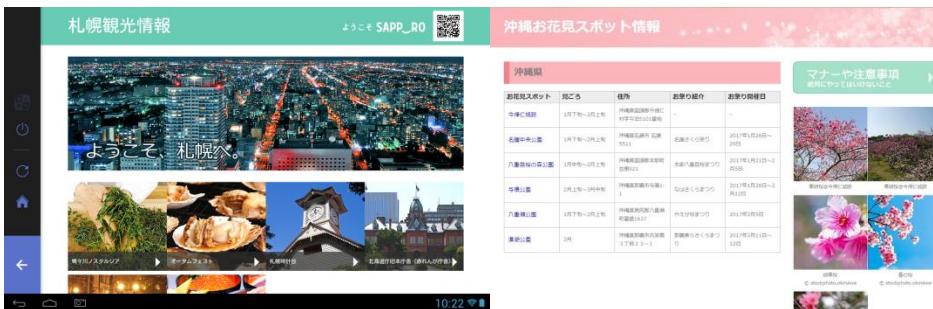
札幌観光情報

ようこそ SAPP_RO

ようこそ、札幌へ。

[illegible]

オータムフェスト

札幌時計台

北海道庁旧本庁舎（赤れんが庁舎）

10:22

沖縄お花見スポット情報

沖縄県

| お花見スポット | 見ごろ | 住所 | お祭り紹介 | お祭り開催日 |
|---|---|---|---|---|
| 今帰仁城跡 | 1月下旬〜2月上旬 | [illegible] | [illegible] | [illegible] |
| 名護中央公園 | 1月下旬〜2月上旬 | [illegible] | 名護さくら祭り | 2017年1月28日〜29日 |
| 八重岳桜の森公園 | 1月中旬〜2月上旬 | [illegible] | 本部八重岳桜まつり | 2017年1月21日〜2月5日 |
| 与那公園 | 2月上旬〜3月中旬 | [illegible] | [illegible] | 2017年1月28日〜3月12日 |
| 八重瀬公園 | 1月下旬〜2月上旬 | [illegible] | やえせ桜まつり | 2017年2月5日 |
| 漫湖公園 | 2月 | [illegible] | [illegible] | 2017年2月11日〜12日 |

マナーや注意事項
絶対にやってはいけないこと

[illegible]

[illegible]

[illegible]

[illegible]

© okinawa

© okinawa